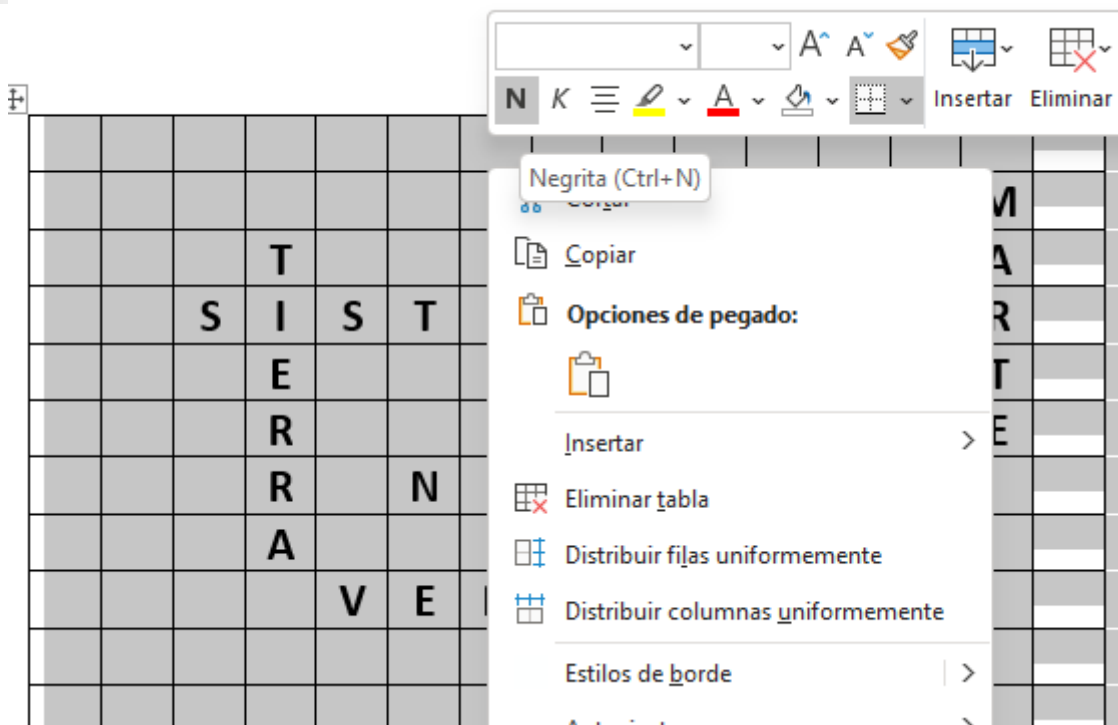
A A
N K
Insertar Eliminar

Negrita (Ctrl+N)
Cortar
Copiar
Opciones de pegado:
Insertar
Eliminar tabla
Distribuir filas uniformemente
Distribuir columnas uniformemente
Estilos de borde
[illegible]

| | | | | | | | | | | | | | |
|---|---|---|---|---|---|---|---|---|---|---|---|---|---|
| | | | | | | | | | | | | | |
| | | | | | | | | | | | | M | |
| | | | T | | | | | | | | | A | |
| | | S | I | S | T | | | | | | | R | |
| | | | E | | | | | | | | | T | |
| | | | R | | | | | | | | | E | |
| | | | R | | N | | | | | | | | |
| | | | A | | | | | | | | | | |
| | | | | V | E | | | | | | | | |
| | | | | | | | | | | | | | |